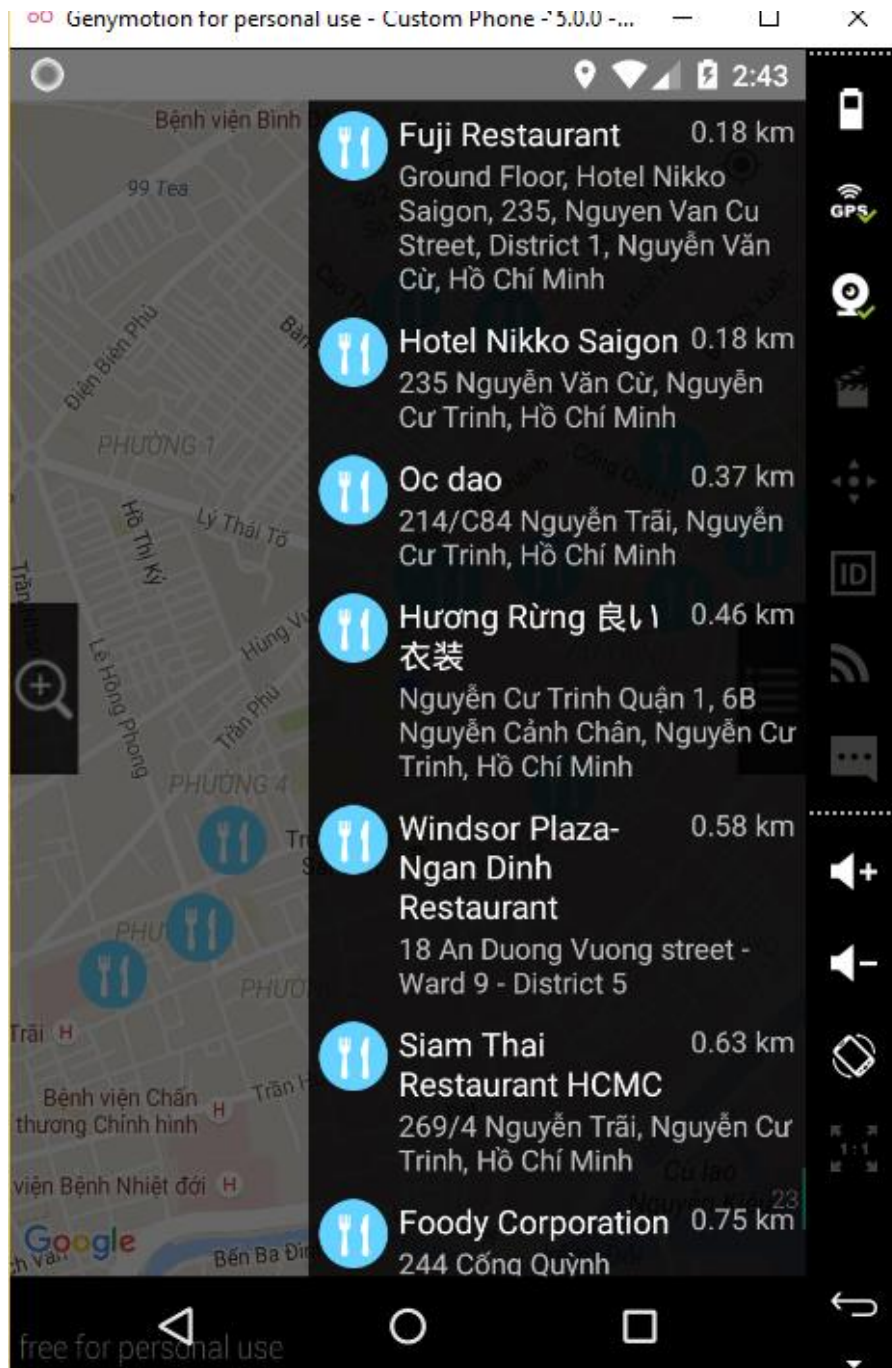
Genymotion for personal use - Custom Phone - 5.0.0 -...

2:43

Bệnh viện Bình

99 Tea

Điện Biên Phủ

PHƯỜNG 1

Hồ Thị Kỷ

Lý Thái Tổ

Lê Hồng Phong

Trần Phú

PHƯỜNG 4

Trãi

Bệnh viện Chấn thương Chỉnh hình

viện Bệnh Nhiệt đới

Google

Bến Ba Đì

Fuji Restaurant 0.18 km
Ground Floor, Hotel Nikko Saigon, 235, Nguyen Van Cu Street, District 1, Nguyễn Văn Cừ, Hồ Chí Minh

Hotel Nikko Saigon 0.18 km
235 Nguyễn Văn Cừ, Nguyễn Cư Trinh, Hồ Chí Minh

Oc dao 0.37 km
214/C84 Nguyễn Trãi, Nguyễn Cư Trinh, Hồ Chí Minh

Hương Rừng 良い衣装 0.46 km
Nguyễn Cư Trinh Quận 1, 6B Nguyễn Cảnh Chân, Nguyễn Cư Trinh, Hồ Chí Minh

Windsor Plaza- Ngan Dinh Restaurant 0.58 km
18 An Duong Vuong street - Ward 9 - District 5

Siam Thai Restaurant HCMC 0.63 km
269/4 Nguyễn Trãi, Nguyễn Cư Trinh, Hồ Chí Minh

Foody Corporation 0.75 km
244 Cống Quỳnh

GPS

ID

1:1

free for personal use